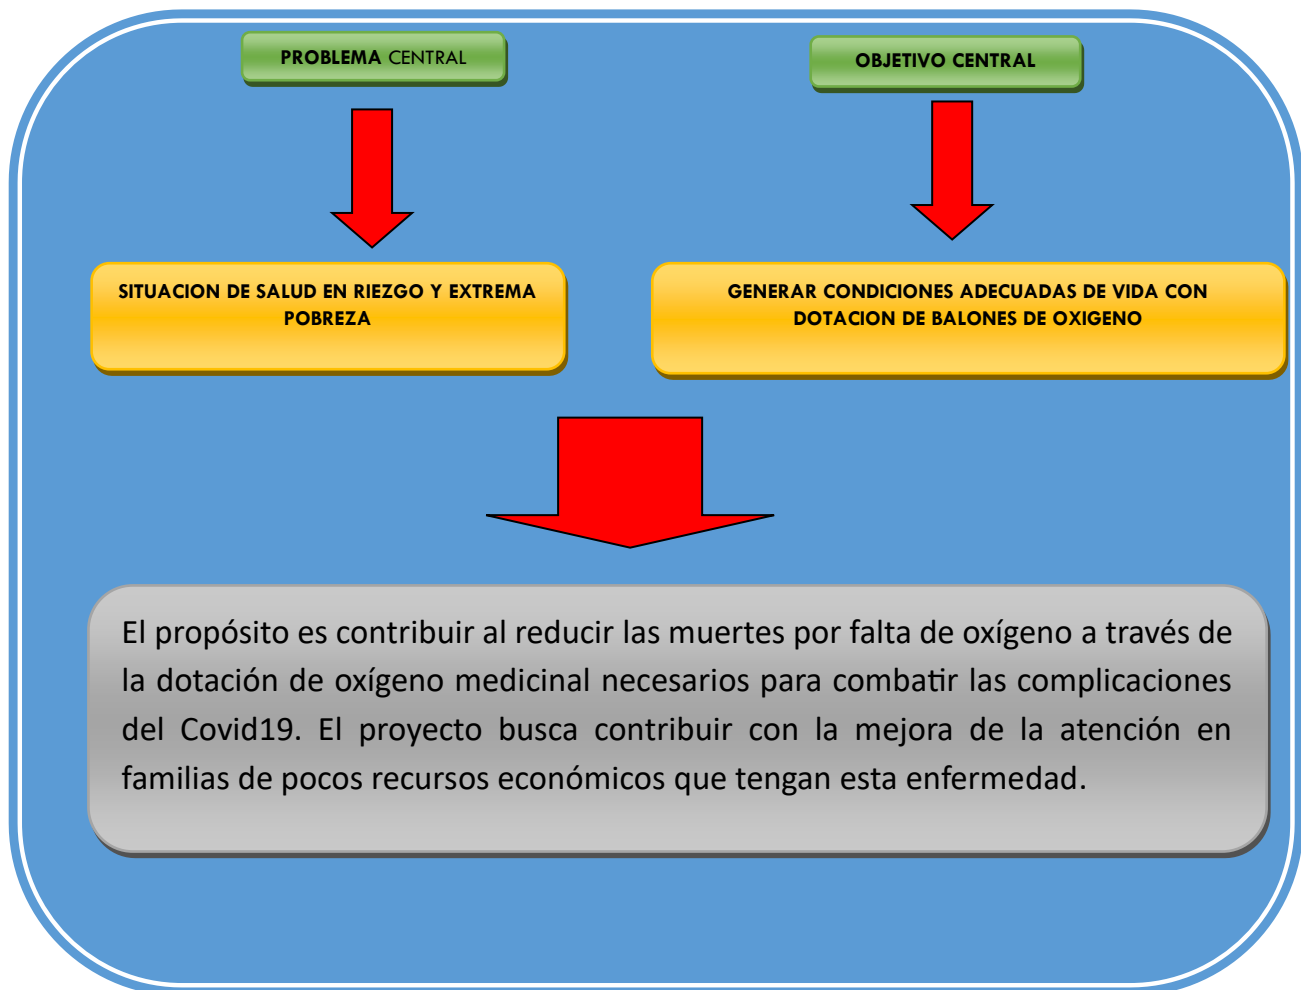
PROBLEMA CENTRAL

OBJETIVO CENTRAL

SITUACION DE SALUD EN RIEZGO Y EXTREMA POBREZA

GENERAR CONDICIONES ADECUADAS DE VIDA CON DOTACION DE BALONES DE OXIGENO

El propósito es contribuir al reducir las muertes por falta de oxígeno a través de la dotación de oxígeno medicinal necesarios para combatir las complicaciones del Covid19. El proyecto busca contribuir con la mejora de la atención en familias de pocos recursos económicos que tengan esta enfermedad.